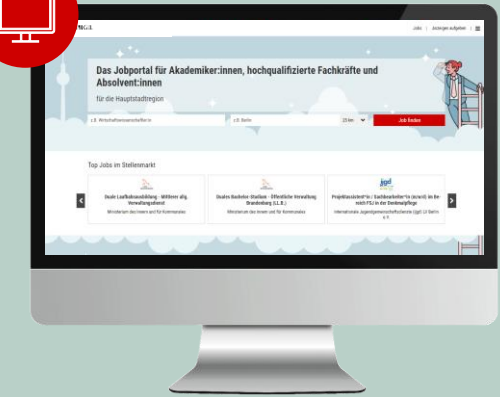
Jobs | Anzeigen aufgeben | ☰

Das Jobportal für Akademiker:innen, hochqualifizierte Fachkräfte und Absolvent:innen

für die Hauptstadtregion

z.B. Wirtschaftswissenschaftler:in

z.B. Berlin

25 km

Job finden

Top Jobs im Stellenmarkt

Duale Laufbahnausbildung - Mittlerer allg. Verwaltungsdienst

Ministerium des Innern und für Kommunales

Duales Bachelor-Studium - Öffentliche Verwaltung Brandenburg (LL.B.)

Ministerium des Innern und für Kommunales

Projektassistent*in / Sachbearbeiter*in (m/w/d) im Bereich FSJ in der Denkmalpflege

Internationale Jugendgemeinschaftsdienste (ijgd) LV Berlin e.V.